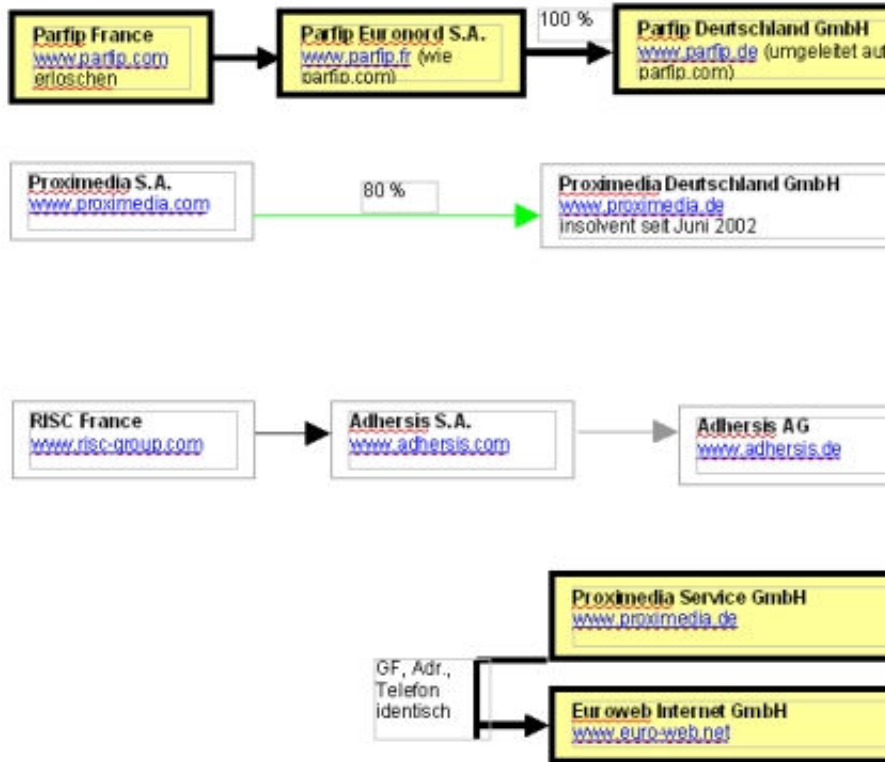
Parfip France
www.parfip.com
erloschen

Parfip Euronord S.A.
www.parfip.fr (wie parfip.com)

100 %

Parfip Deutschland GmbH
www.parfip.de (umgeleitet auf parfip.com)

Proximedia S.A.
www.proximedia.com

80 %

Proximedia Deutschland GmbH
www.proximedia.de
insolvent seit Juni 2002

RISC France
www.risc-group.com

Adhersis S.A.
www.adhersis.com

Adhersis AG
www.adhersis.de

Proximedia Service GmbH
www.proximedia.de

GF, Adr., Telefon identisch

Euroweb Internet GmbH
www.euro-web.net